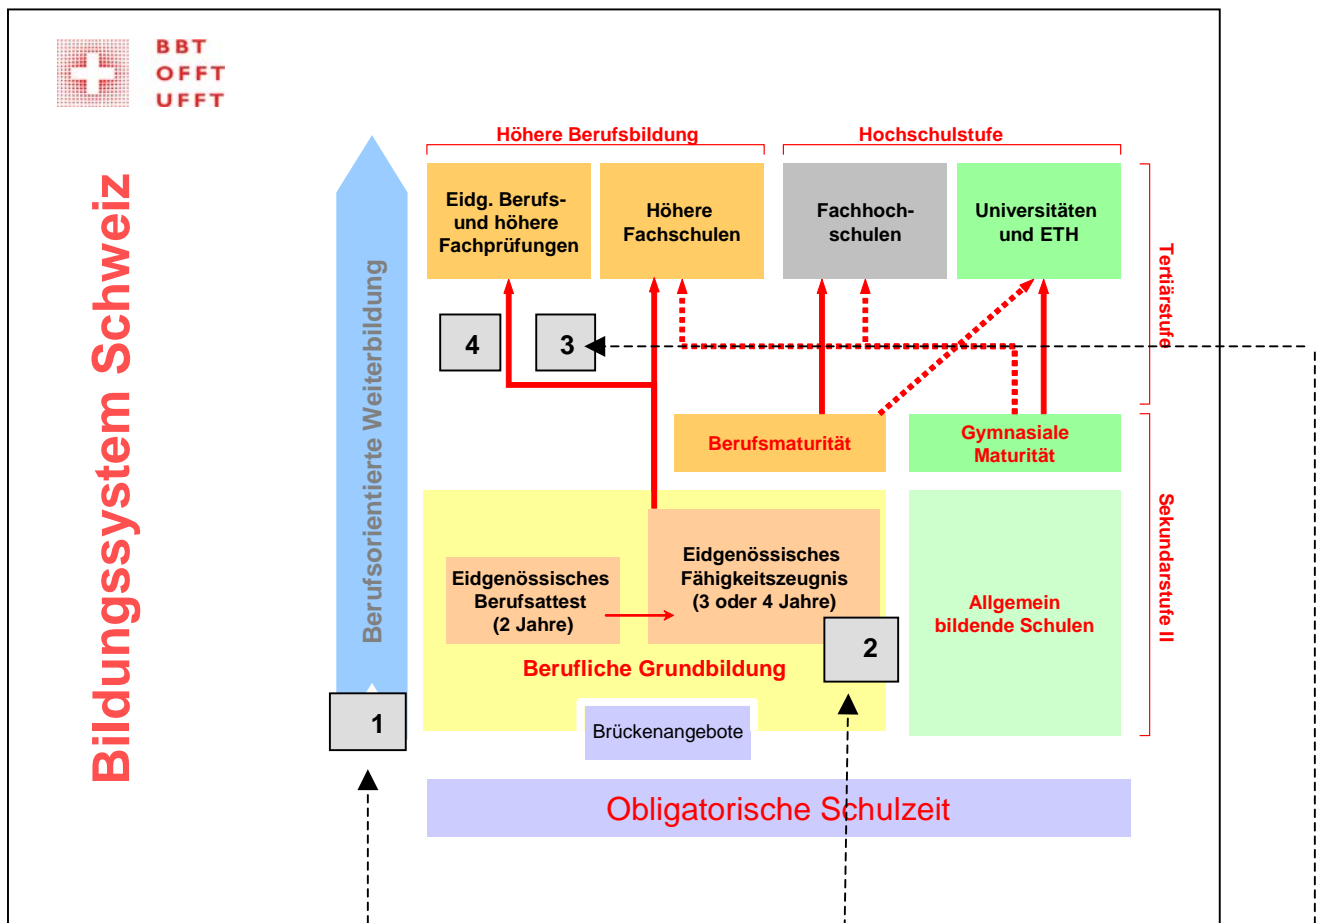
BBT
OFFT
UFFT

Bildungssystem Schweiz

Berufsorientierte Weiterbildung

Höhere Berufsbildung

Hochschulstufe

Eidg. Berufs- und höhere Fachprüfungen

Höhere Fachschulen

Fachhochschulen

Universitäten und ETH

Tertiärstufe

4

3

Berufsmaturität

Gymnasiale Maturität

Eidgenössisches Berufsattest (2 Jahre)

Eidgenössisches Fähigkeitszeugnis (3 oder 4 Jahre)

Allgemein bildende Schulen

Sekundarstufe II

2

Berufliche Grundbildung

1

Brückenangebote

Obligatorische Schulzeit